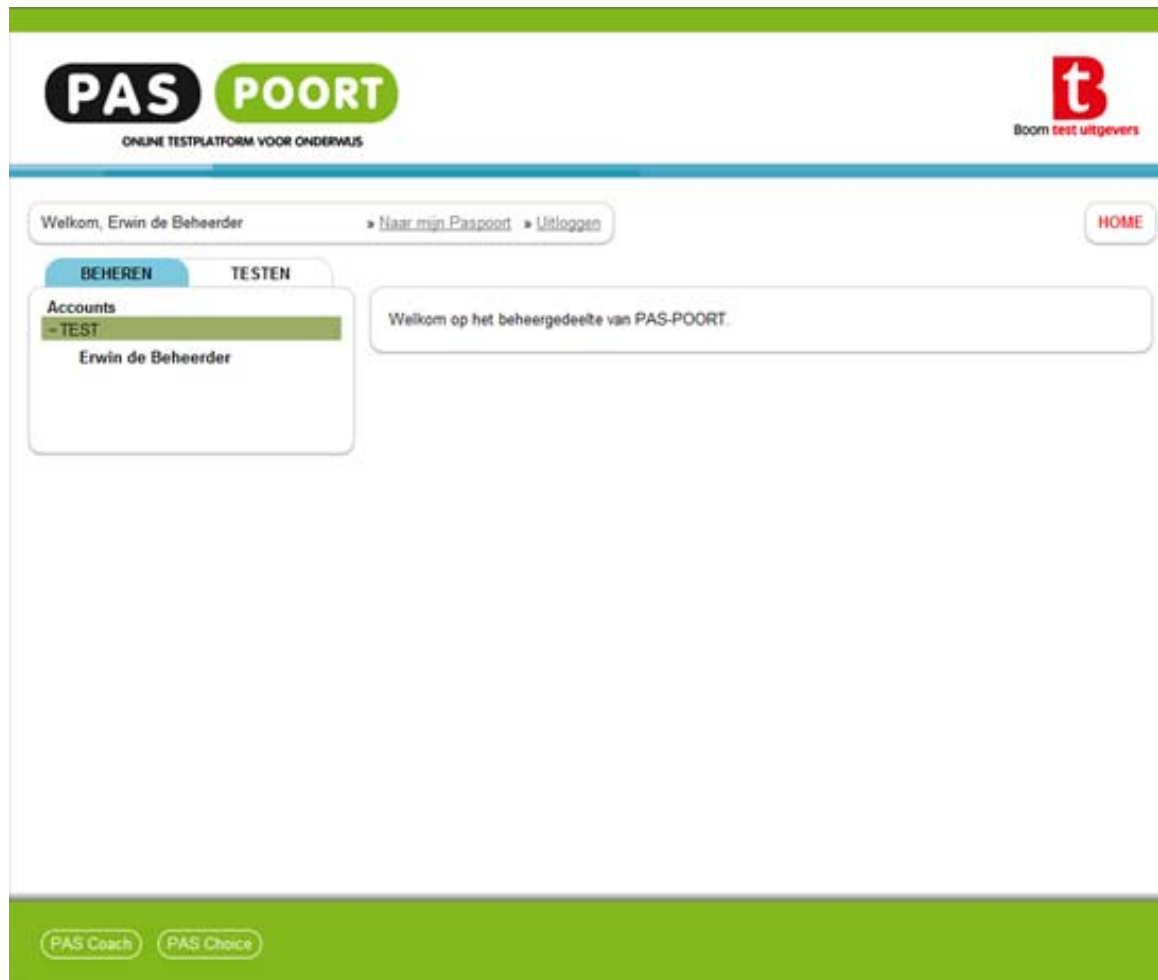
PAS POORT
ONLINE TESTPLATFORM VOOR ONDERWIJS

t
Boom test uitgevers

Welkom, Erwin de Beheerder
» Naar mijn Paspoort » Uitloggen

HOME

BEHEREN
TESTEN

Accounts
- TEST
Erwin de Beheerder

Welkom op het beheergedeelte van PAS-POORT.

PAS Coach
PAS Choice